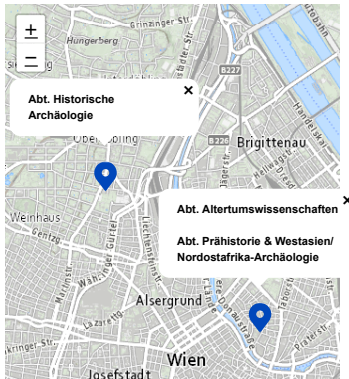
+
−
Grinzinger Str.
Hungerberg
B227
Abt. Historische Archäologie
×
Oberdöbling
B226
Brigittenau
Handelskai
Weinhaus
Gentzg.
Martinstr.
Währinger Gürtel
Liechtensteinstr.
Abt. Altertumswissenschaften
×
Abt. Prähistorie & Westasien/ Nordostafrika-Archäologie
Alsergrund
Roßauer Lände
Lazarettg.
Taborstr.
Praterstr.
Wien
Josefstadt